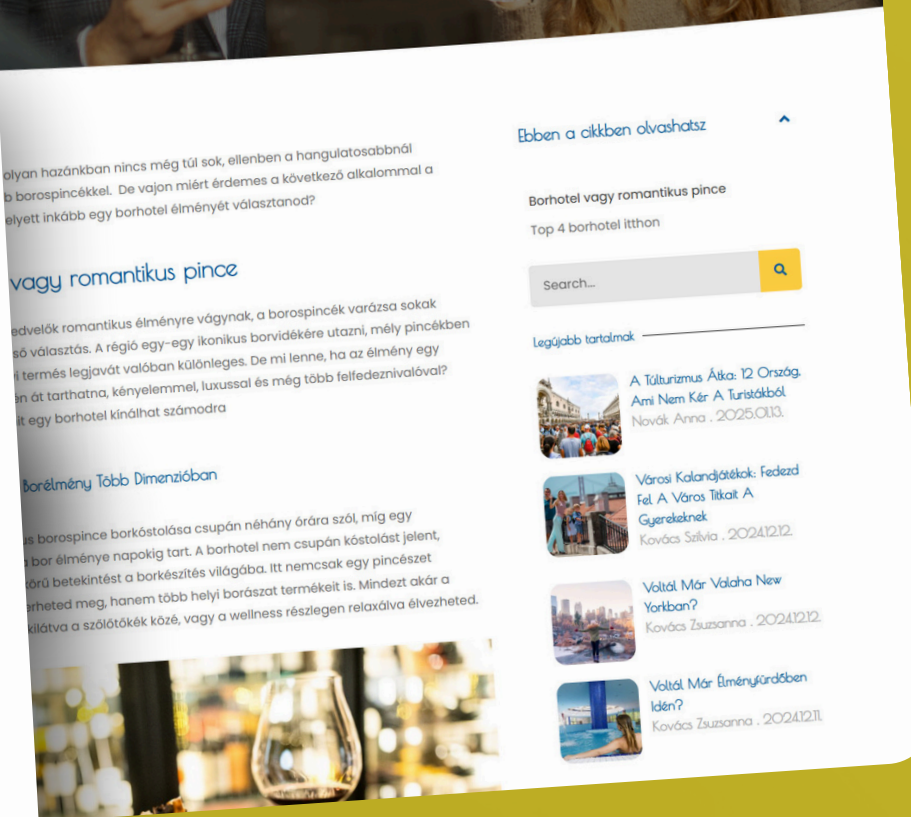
olyan hazánkban nincs még túl sok, ellenben a hangulatosabbnál b borospincékkel. De vajon miért érdemes a következő alkalommal a elyett inkább egy borhotel élményét választanod?

vagy romantikus pince

edvelők romantikus élményre vágynak, a borospincék varázsa sokak só választás. A régió egy-egy ikonikus borvidékére utazni, mély pincékben i termés legjavát valóban különleges. De mi lenne, ha az élmény egy én át tarthatna, kényelemmel, luxussal és még több felfedeznivalóval? it egy borhotel kínálhat számodra

Borélmény Több Dimenzióban

us borospince borkóstolása csupán néhány órára szól, míg egy bor élménye napokig tart. A borhotel nem csupán kóstolást jelent, törű betekintést a borkészítés világába. Itt nemcsak egy pincészet erheted meg, hanem több helyi borászat termékeit is. Mindezt akár a kilátva a szőlőtőkék közé, vagy a wellness részlegen relaxálva élvezheted.

Ebben a cikkben olvashatsz

Borhotel vagy romantikus pince

Top 4 borhotel itthon

Search...

Legújabb tartalmak

A Túlturizmus Átka: 12 Ország, Ami Nem Kér A Turistákból
Novák Anna . 2025.01.13.

Városi Kalandjátékok: Fedezd Fel A Város Titkait A Gyerekeknek
Kovács Szilvia . 2024.12.12.

Voltál Már Valaha New Yorkban?
Kovács Zsuzsanna . 2024.12.12.

Voltál Már Élményfürdőben Idén?
Kovács Zsuzsanna . 2024.12.11.